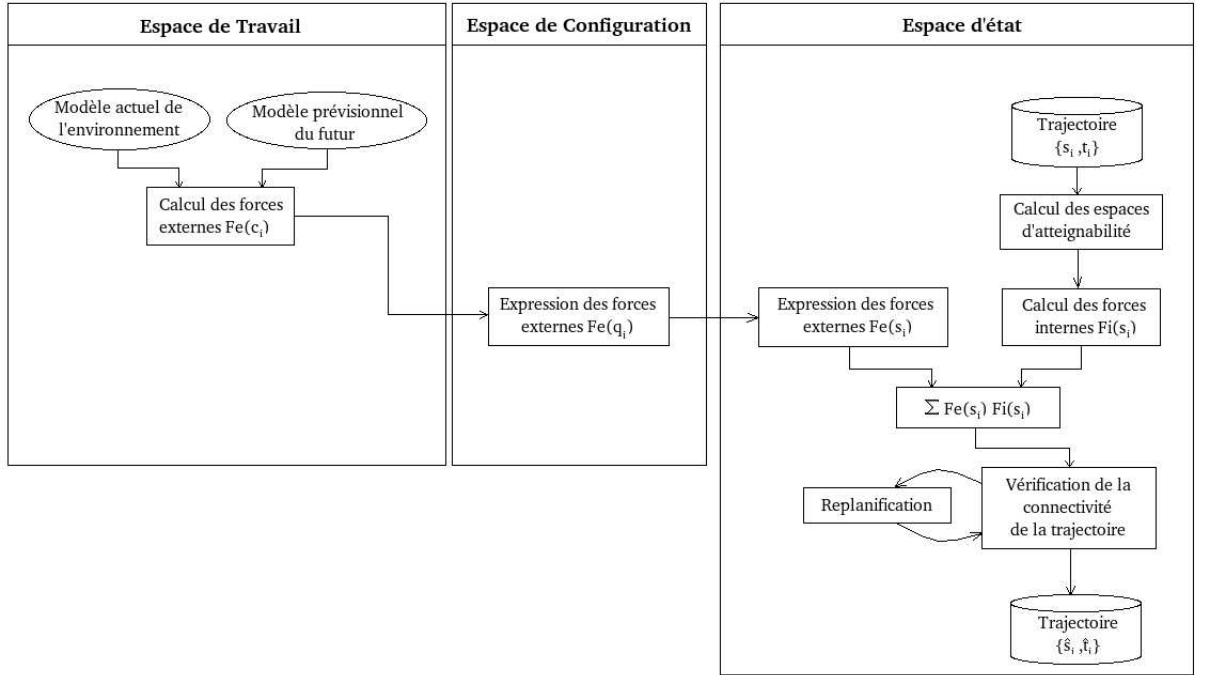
Espace de Travail

Espace de Configuration

Espace d'état

Modèle actuel de l'environnement

Modèle prévisionnel du futur

Calcul des forces externes $Fe(c_i)$

Expression des forces externes $Fe(q_i)$

Trajectoire $\{s_i, t_i\}$

Calcul des espaces d'atteignabilité

Expression des forces externes $Fe(s_i)$

Calcul des forces internes $Fi(s_i)$

$\sum Fe(s_i)\ Fi(s_i)$

Replanification

Vérification de la connectivité de la trajectoire

Trajectoire $\{\hat{s}_i, \hat{t}_i\}$